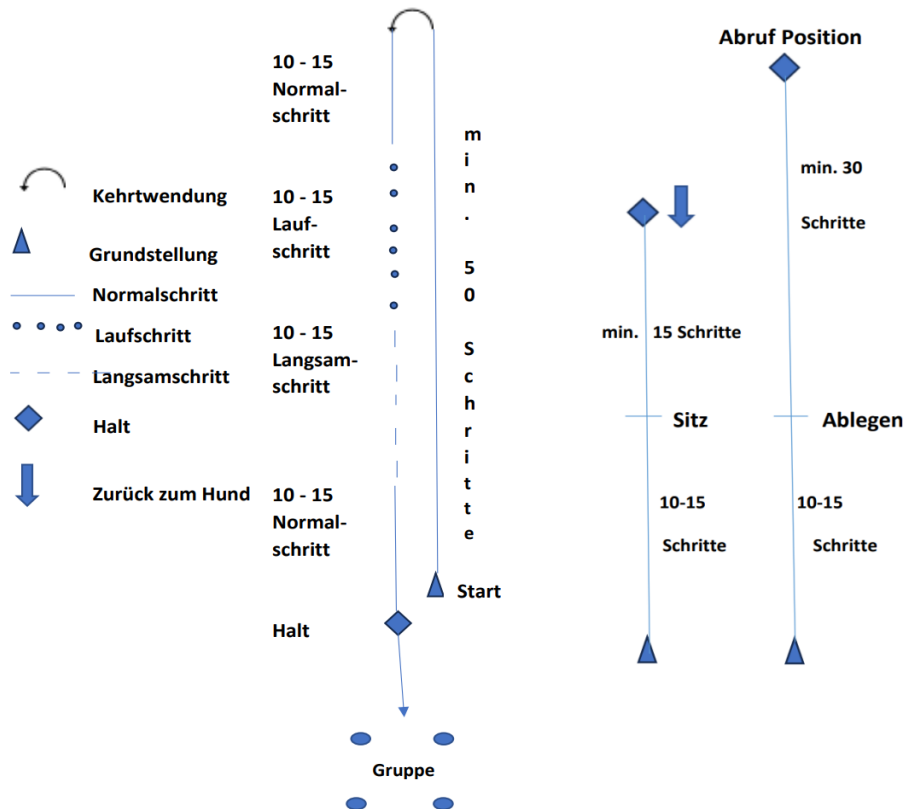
Kehrtwendung
Grundstellung
Normalschritt
Laufschritt
Langsamschritt
Halt
Zurück zum Hund

10 - 15 Normalschritt
10 - 15 Laufschritt
10 - 15 Langsamschritt
10 - 15 Normalschritt
Halt

min. 50 Schritte
Start

Gruppe

min. 15 Schritte
Sitz
10-15 Schritte

Abruf Position
min. 30 Schritte
Ablegen
10-15 Schritte